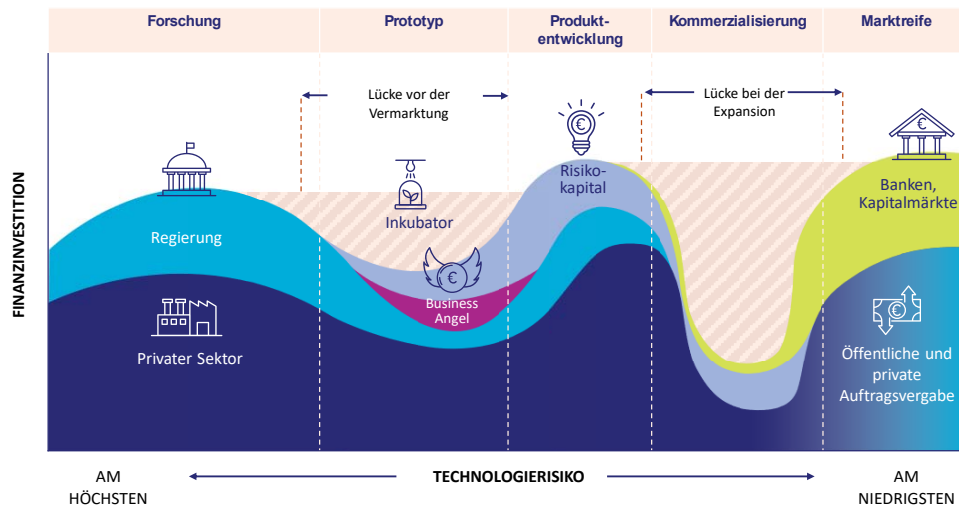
Forschung
Prototyp
Produktentwicklung
Kommerzialisierung
Marktreife

Lücke vor der Vermarktung
Lücke bei der Expansion

FINANZINVESTITION

Regierung
Privater Sektor
Inkubator
Business Angel
Risikokapital
Banken, Kapitalmärkte
Öffentliche und private Auftragsvergabe

AM HÖCHSTEN
TECHNOLOGIERISIKO
AM NIEDRIGSTEN